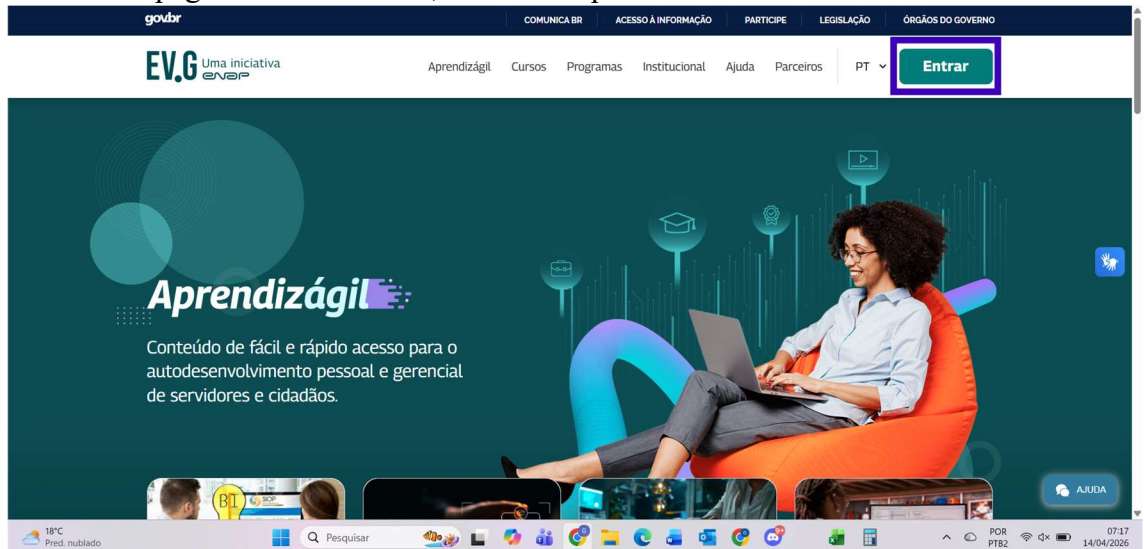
gov.br

COMUNICA BR ACESSO À INFORMAÇÃO PARTICIPE LEGISLAÇÃO ÓRGÃOS DO GOVERNO

EV.G Uma iniciativa enap

Aprendizágil Cursos Programas Institucional Ajuda Parceiros PT Entrar

Aprendizágil

Conteúdo de fácil e rápido acesso para o autodesenvolvimento pessoal e gerencial de servidores e cidadãos.

BI SIOP

AJUDA

18°C Pred. nublado

Pesquisar

POR PTB2

07:17 14/04/2026